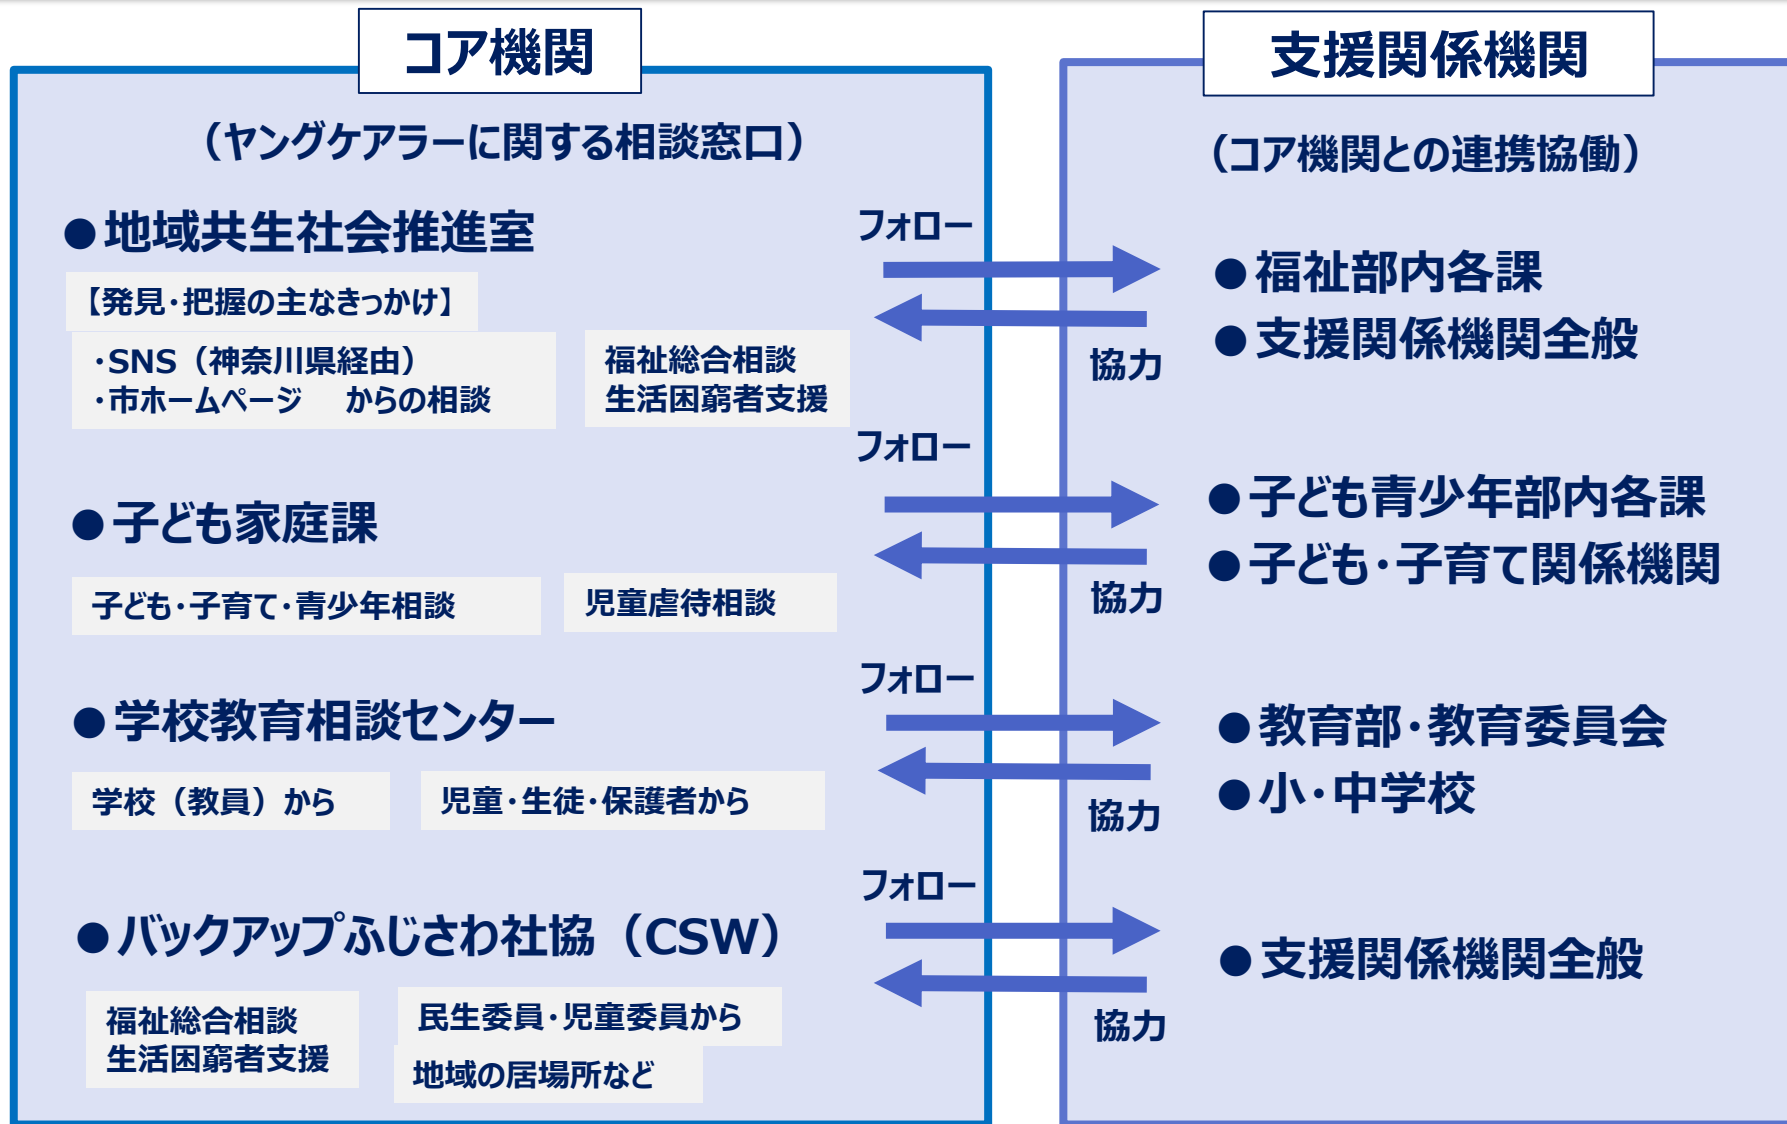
コア機関

（ヤングケアラーに関する相談窓口）

●地域共生社会推進室

【発見・把握の主なきっかけ】

・SNS（神奈川県経由）
・市ホームページ　からの相談

福祉総合相談
生活困窮者支援

●子ども家庭課

子ども・子育て・青少年相談

児童虐待相談

●学校教育相談センター

学校（教員）から

児童・生徒・保護者から

●バックアップふじさわ社協（CSW）

福祉総合相談
生活困窮者支援

民生委員・児童委員から

地域の居場所など

フォロー

協力

フォロー

協力

フォロー

協力

フォロー

協力

支援関係機関

（コア機関との連携協働）

●福祉部内各課
●支援関係機関全般

●子ども青少年部内各課
●子ども・子育て関係機関

●教育部・教育委員会
●小・中学校

●支援関係機関全般